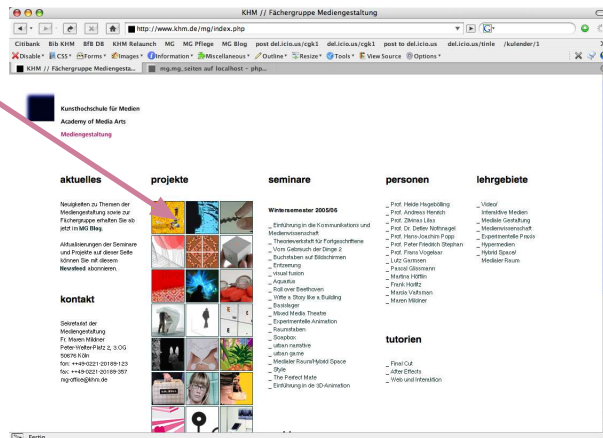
KHM // Fächergruppe Mediengestaltung

http://www.khm.de/mg/index.php

Citibank Bib KHM BfB DB KHM Relaunch MG MG Pflege MG Blog post del.icio.us/cgk1 del.icio.us/cgk1 post to del.icio.us del.icio.us/tinle /kulender/1

Disable CSS Forms Images Information Miscellaneous Outline Resize Tools View Source Options

KHM // Fächergruppe Mediengesta... mg.mg_seiten auf localhost - php...

Kunsthochschule für Medien
Academy of Media Arts
Mediengestaltung

aktuelles

Neuigkeiten zu Themen der Mediengestaltung sowie zur Fächergruppe erhalten Sie ab jetzt im MG Blog.

Aktualisierungen der Seminare und Projekte auf dieser Seite können Sie mit diesem Newsfeed abonnieren.

kontakt

Sekretariat der Mediengestaltung
Fr. Maren Mildner
Peter-Welter-Platz 2, 3.OG
50676 Köln
fon: ++49-0221-20189-123
fax: ++49-0221-20189-357
mg-office@khm.de

projekte

seminare

Wintersemester 2005/06

_ Einführung in die Kommunikations und Medienwissenschaft
_ Theorieverlauf für Fortgeschrittene
_ Vom Gebrauch der Dinge 2
_ Buchstaben auf Bildschirmen
_ Entzerrung
_ visual fusion
_ Aquarius
_ Roll over Beethoven
_ Write a Story like a Building
_ Basislager
_ Mixed Media Theatre
_ Experimentelle Animation
_ Raumstaben
_ Soapbox
_ urban narrative
_ urban game
_ Medialer Raum/Hybrid Space
_ Style
_ The Perfect Mate
_ Einführung in die 3D-Animation

personen

_ Prof. Heide Hagebölling
_ Prof. Andreas Henrich
_ Prof. Zilvinas Lilas
_ Prof. Dr. Detlev Nothnagel
_ Prof. Hans-Joachim Popp
_ Prof. Peter Friedrich Stephan
_ Prof. Frans Vogelaar
_ Lutz Gernsen
_ Pascal Glissmann
_ Martina Höftlin
_ Frank Hofritz
_ Marcia Vollmann
_ Maren Mildner

tutorien

_ Final Cut
_ After Effects
_ Web und Interaktion

lehrgebiete

_ Video/ Interaktive Medien
_ Mediale Gestaltung
_ Medienwissenschaft
_ Experimentelle Praxis
_ Hypermedien
_ Hybrid Space/ Medialer Raum

Fertig